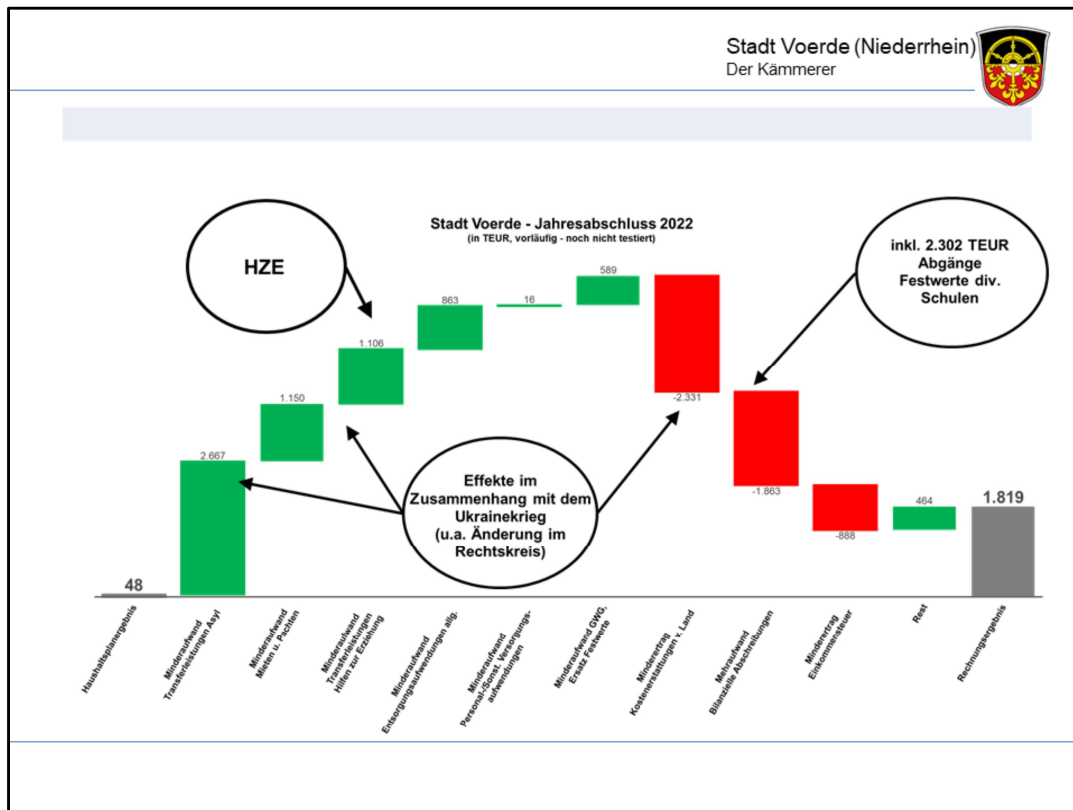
Stadt Voerde (Niederrhein)
Der Kämmerer

Stadt Voerde - Jahresabschluss 2022
(in TEUR, vorläufig - noch nicht testiert)

HZE

inkl. 2.302 TEUR Abgänge Festwerte div. Schulen

Effekte im Zusammenhang mit dem Ukrainekrieg (u.a. Änderung im Rechtskreis)

48
2.667
1.150
1.106
863
16
589
-2.331
-1.863
-888
464
1.819

Haushaltsplanergebnis
Minderaufwand Transferleistungen Asyl
Minderaufwand Mieten u. Pachten
Minderaufwand Transferleistungen Hilfen zur Erziehung
Minderaufwand Entsorgungsaufwendungen allg.
Minderaufwand Personal-/Sonst. Versorgungsaufwendungen
Minderaufwand GWG, Ersatz Festwerte
Minderertrag Kostenerstattungen v. Land
Mehraufwand Bilanzielle Abschreibungen
Minderertrag Einkommensteuer
Rest
Rechnungsergebnis